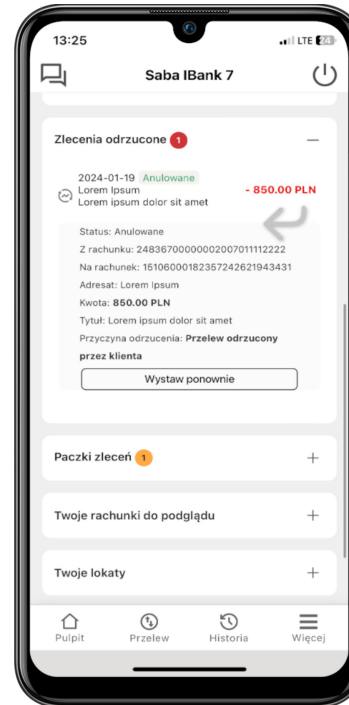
13:25

LTE 24

Saba IBank 7

Zlecenia odrzucone 1

—

2024-01-19 Anulowane

Lorem Ipsum

Lorem ipsum dolor sit amet

- 850.00 PLN

Status: Anulowane

Z rachunku: 24836700000002007011112222

Na rachunek: 15106000182357242621943431

Adresat: Lorem Ipsum

Kwota: 850.00 PLN

Tytuł: Lorem ipsum dolor sit amet

Przyczyna odrzucenia: Przelew odrzucony przez klienta

Wystaw ponownie

Paczki zleceń 1

+

Twoje rachunki do podglądu

+

Twoje lokaty

+

Pulpit

Przelew

Historia

Więcej